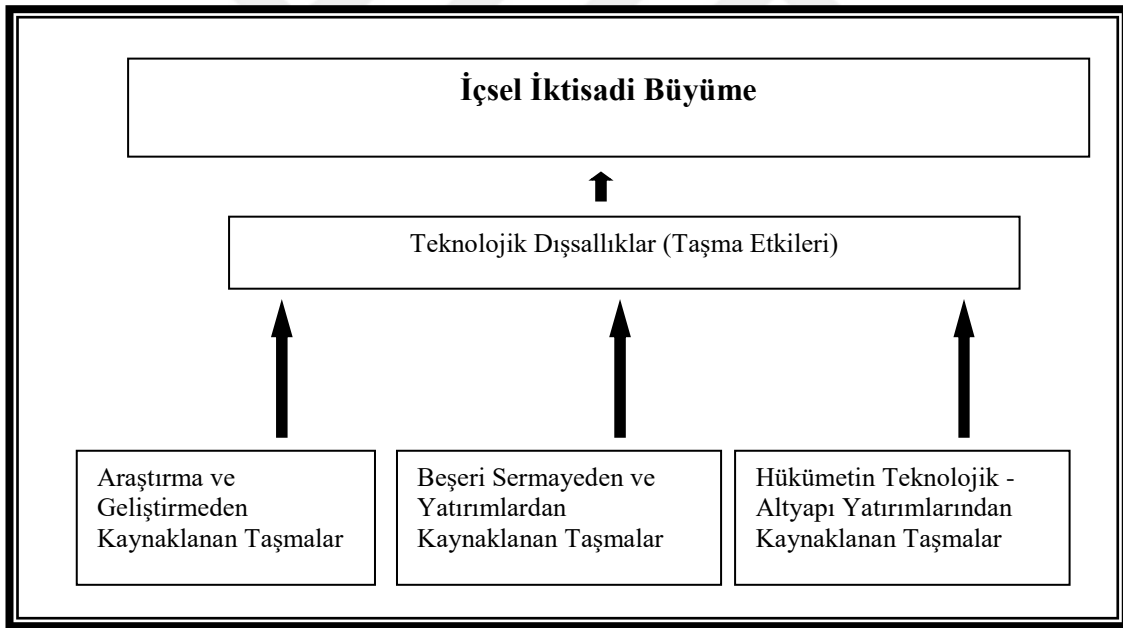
İçsel İktisadi Büyüme

Teknolojik Dışsallıklar (Taşma Etkileri)

Araştırma ve Geliştirmeden Kaynaklanan Taşmalar

Beşeri Sermayeden ve Yatırımlardan Kaynaklanan Taşmalar

Hükümetin Teknolojik - Altyapı Yatırımlarından Kaynaklanan Taşmalar